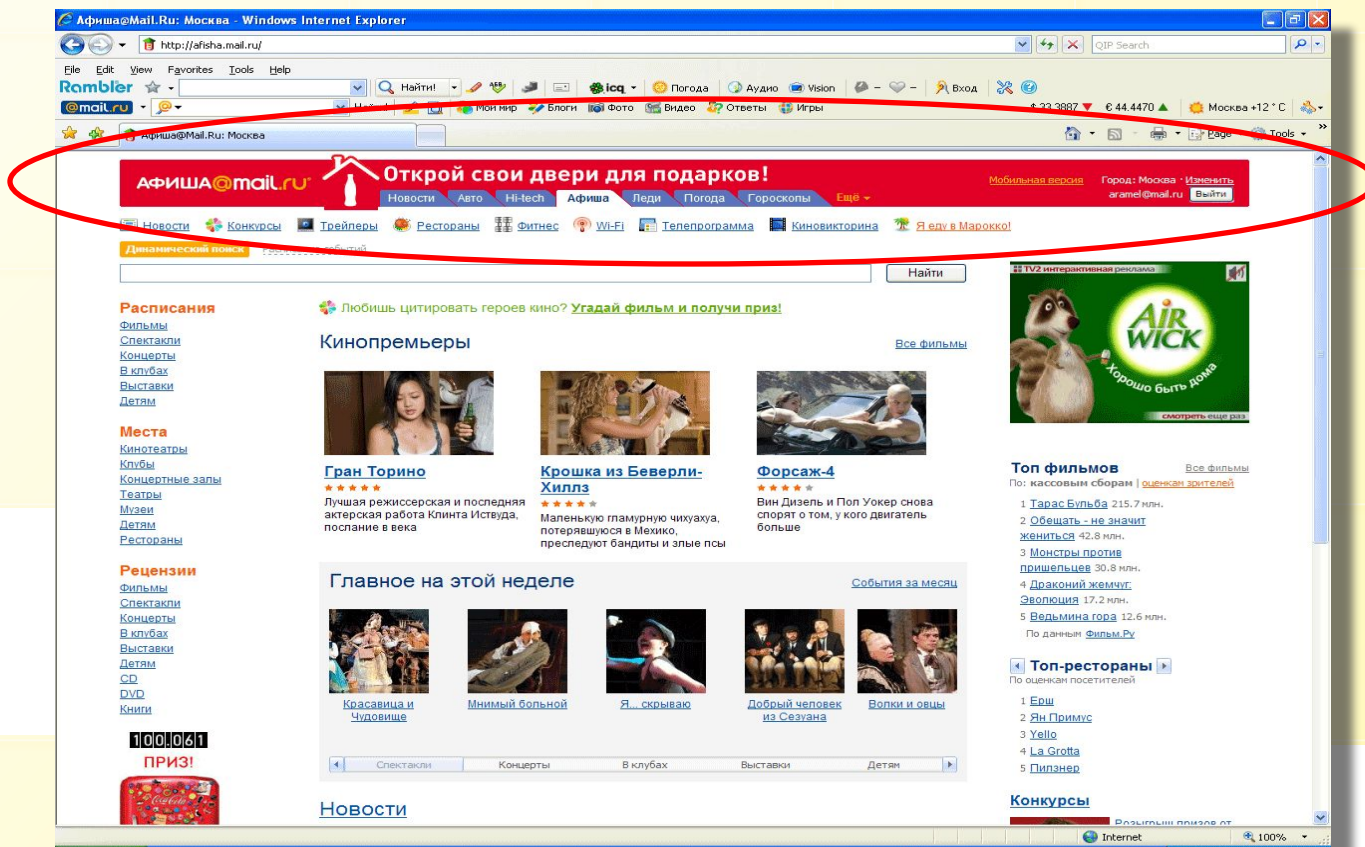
Афиша@Mail.Ru: Москва - Windows Internet Explorer

http://afisha.mail.ru/

QIP Search

File Edit View Favorites Tools Help

Rambler Найти! icq Погода Аудио Vision Вход

@mail.ru Найти Мой мир Блоги Фото Видео Ответы Игры $ 33.3887 € 44.4470 Москва +12 ° C

Афиша@Mail.Ru: Москва

Page Tools

АФИША@mail.ru

Открой свои двери для подарков!

Новости Авто Hi-tech Афиша Леди Погода Гороскопы Ещё

Мобильная версия Город: Москва · Изменить aramel@mail.ru Выйти

Новости Конкурсы Трейлеры Рестораны Фитнес Wi-Fi Телепрограмма Киновикторина Я еду в Марокко!

Динамический поиск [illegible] событий

Найти

Расписания
Фильмы
Спектакли
Концерты
В клубах
Выставки
Детям

Места
Кинотеатры
Клубы
Концертные залы
Театры
Музеи
Детям
Рестораны

Рецензии
Фильмы
Спектакли
Концерты
В клубах
Выставки
Детям
CD
DVD
Книги

100.061
ПРИЗ!

Любишь цитировать героев кино? Угадай фильм и получи приз!

Кинопремьеры

Все фильмы

Гран Торино
Лучшая режиссерская работа Клинта Иствуда, послание в века

Крошка из Беверли-Хиллз
Маленькую гламурную чихуахуа, потерявшуюся в Мехико, преследуют бандиты и злые псы

Форсаж-4
Вин Дизель и Пол Уокер снова спорят о том, у кого двигатель больше

Главное на этой неделе

События за месяц

Красавица и Чудовище
Мнимый больной
Я... скрываю
Добрый человек из Сезуана
Волки и овцы

Спектакли Концерты В клубах Выставки Детям

Новости

TV2 интерактивная реклама

AIR WICK
Хорошо быть дома
смотреть еще раз

Топ фильмов
Все фильмы
По: кассовым сборам | оценкам зрителей
1 Тарас Бульба 215.7 млн.
2 Обещать - не значит жениться 42.8 млн.
3 Монстры против пришельцев 30.8 млн.
4 Драконий жемчуг: Эволюция 17.2 млн.
5 Ведьмина гора 12.6 млн.
По данным Фильм.Ру

Топ-рестораны
По оценкам посетителей
1 Ерш
2 Ян Примус
3 Yello
4 La Grotta
5 Пилзнер

Конкурсы
Розыгрыш призов от

Internet
100%